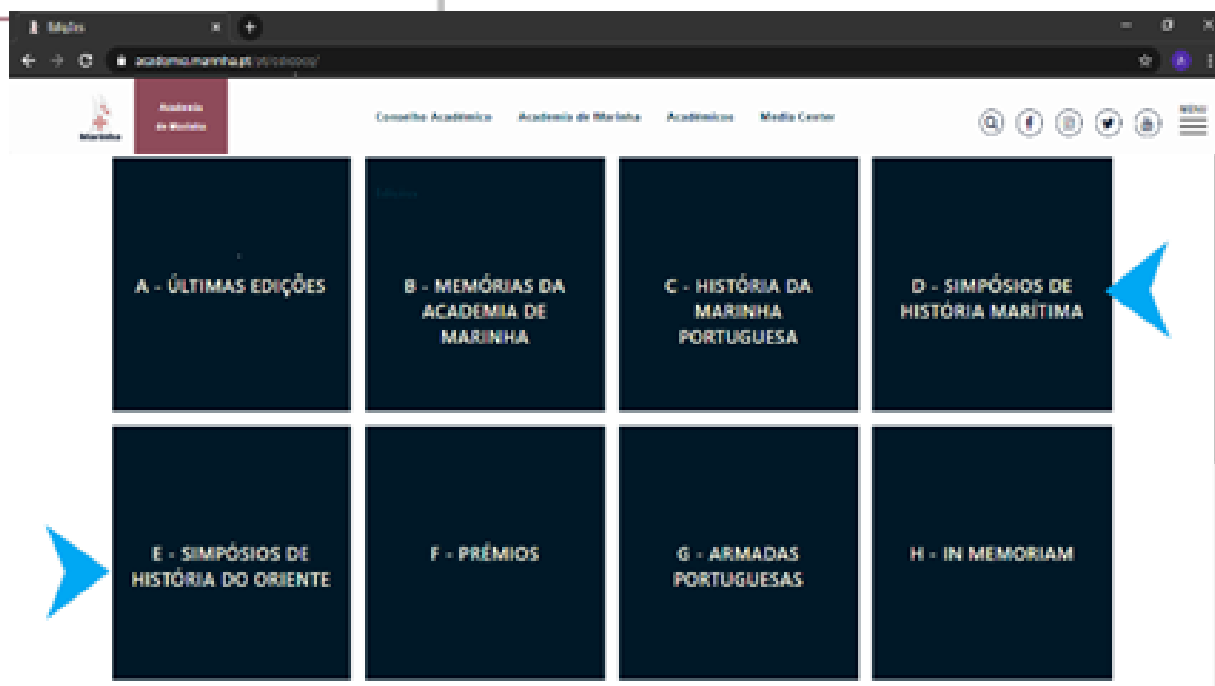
Edições

academia.marinha.pt/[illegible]

Marinha

Academia de Marinha

Conselho Académico Academia de Marinha Académicos Media Center

MENU

A - ÚLTIMAS EDIÇÕES

Edições

B - MEMÓRIAS DA ACADEMIA DE MARINHA

C - HISTÓRIA DA MARINHA PORTUGUESA

D - SIMPÓSIOS DE HISTÓRIA MARÍTIMA

E - SIMPÓSIOS DE HISTÓRIA DO ORIENTE

F - PRÉMIOS

G - ARMADAS PORTUGUESAS

H - IN MEMORIAM